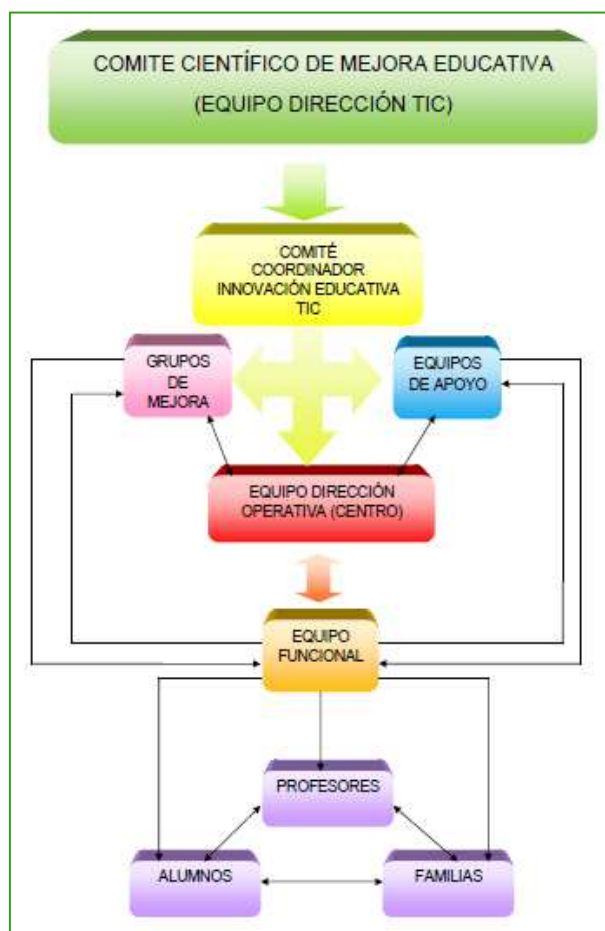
COMITE CIENTÍFICO DE MEJORA EDUCATIVA
(EQUIPO DIRECCIÓN TIC)

COMITÉ COORDINADOR INNOVACIÓN EDUCATIVA TIC

GRUPOS DE MEJORA

EQUIPOS DE APOYO

EQUIPO DIRECCIÓN OPERATIVA (CENTRO)

EQUIPO FUNCIONAL

PROFESORES

ALUMNOS

FAMILIAS